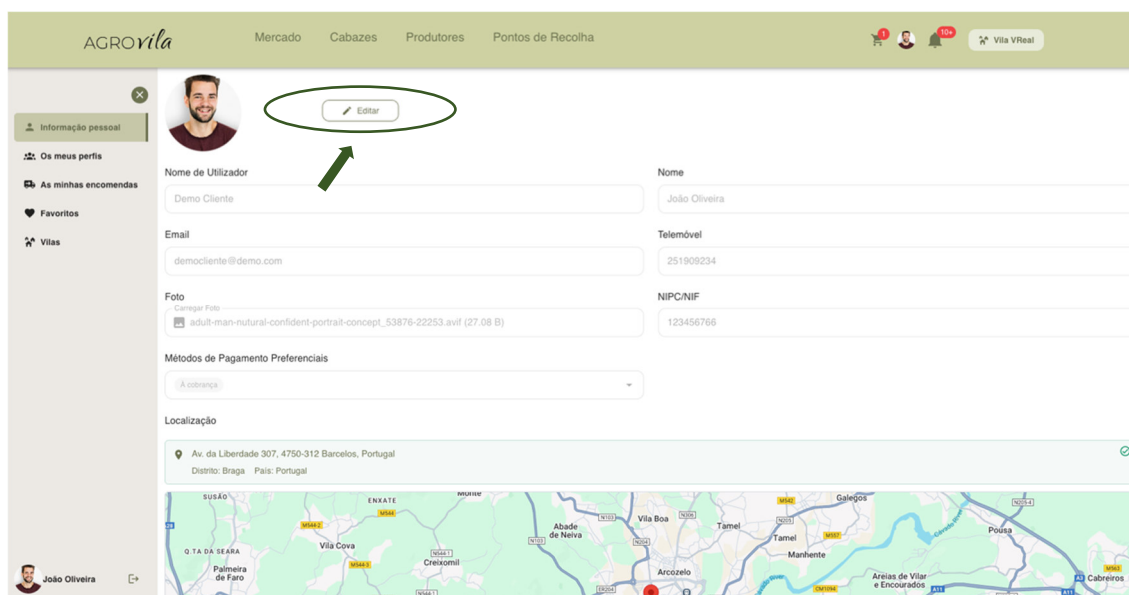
AGROvila

Mercado Cabazes Produtores Pontos de Recolha

1 10+ Vila VReal

Informação pessoal
Os meus perfis
As minhas encomendas
Favoritos
Vilas

João Oliveira

Editar

Nome de Utilizador
Demo Cliente

Nome
João Oliveira

Email
democliente@demo.com

Telemóvel
251909234

Foto
Carregar Foto
adult-man-nutural-confident-portrait-concept_53876-22253.avif (27.08 B)

NIPC/NIF
123456766

Métodos de Pagamento Preferenciais
À cobrança

Localização

Av. da Liberdade 307, 4750-312 Barcelos, Portugal
Distrito: Braga País: Portugal

SUSÃO ENXATE Monte M542 Galegos N205-4 M544-2 M544 N103 Vila Boa N306 Tamel Pousa Abade de Neiva N205 N103 Q.TA DA SEARA Vila Cova N204 Tamel M557 N544-1 Manhente Palmeira de Faro M544-3 Creixomil Arcozelo Areias de Vilar e Encourados A3 Cabreiros M563 N206 M566-1 CM1094 A11 A11